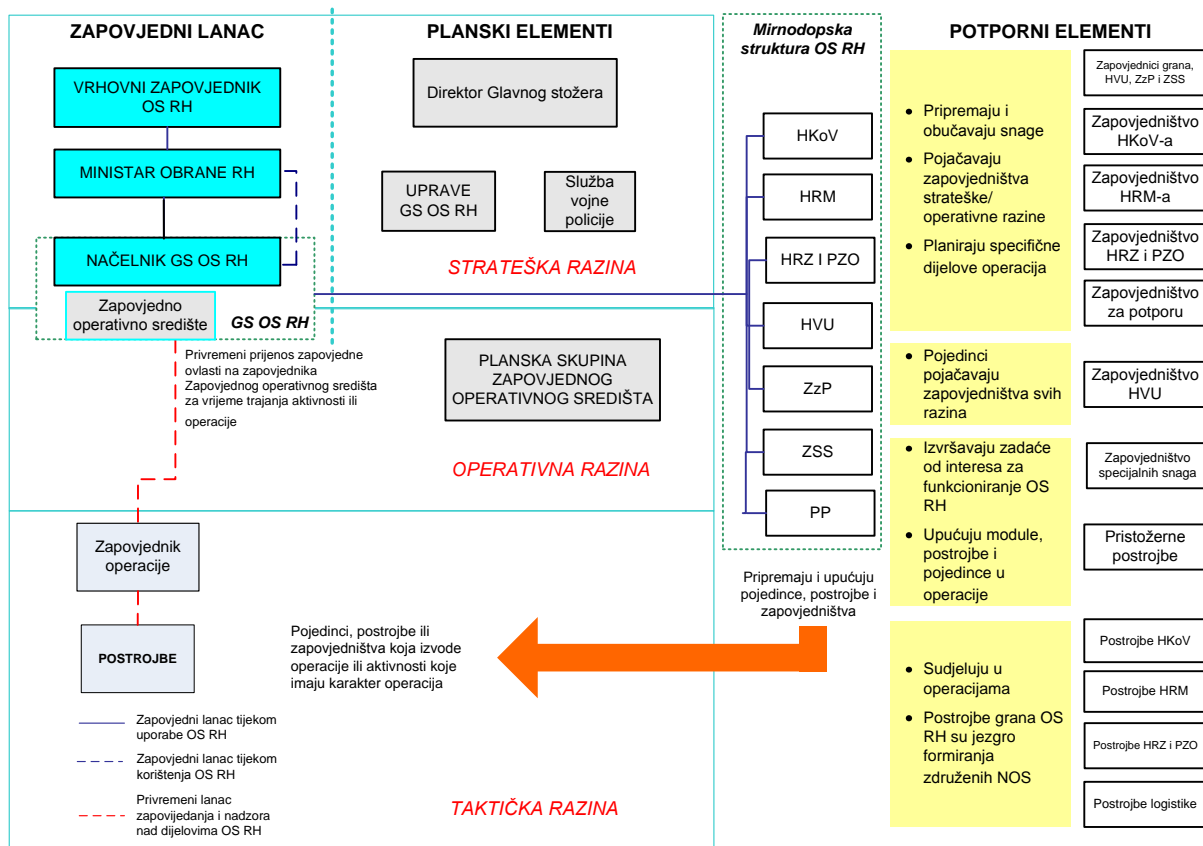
ZAPOVJEDNI LANAC

PLANSKI ELEMENTI

Mirnodopska struktura OS RH

POTPORNI ELEMENTI

VRHOVNI ZAPOVJEDNIK OS RH

MINISTAR OBRANE RH

NAČELNIK GS OS RH

Zapovjedno operativno središte

GS OS RH

Direktor Glavnog stožera

UPRAVE GS OS RH

Služba vojne policije

STRATEŠKA RAZINA

Privremeni prijenos zapovjedne ovlasti na zapovjednika Zapovjednog operativnog središta za vrijeme trajanja aktivnosti ili operacije

PLANSKA SKUPINA ZAPOVJEDNOG OPERATIVNOG SREDIŠTA

OPERATIVNA RAZINA

HKoV

HRM

HRZ I PZO

HVU

ZzP

ZSS

PP

Pripremaju i upućuju pojedince, postrojbe i zapovjedništva

- Pripremaju i obučavaju snage
- Pojačavaju zapovjedništva strateške/ operativne razine
- Planiraju specifične dijelove operacija

Zapovjednici grana, HVU, ZzP i ZSS

Zapovjedništvo HKoV-a

Zapovjedništvo HRM-a

Zapovjedništvo HRZ i PZO

Zapovjedništvo za potporu

- Pojedinci pojačavaju zapovjedništva svih razina

Zapovjedništvo HVU

- Izvršavaju zadaće od interesa za funkcioniranje OS RH
- Upućuju module, postrojbe i pojedince u operacije

Zapovjedništvo specijalnih snaga

Pristožerne postrojbe

Zapovjednik operacije

POSTROJBE

Pojedinci, postrojbe ili zapovjedništva koja izvode operacije ili aktivnosti koje imaju karakter operacija

- Sudjeluju u operacijama
- Postrojbe grana OS RH su jezgro formiranja združenih NOS

Postrojbe HKoV

Postrojbe HRM

Postrojbe HRZ i PZO

Postrojbe logistike

Zapovjedni lanac tijekom uporabe OS RH

Zapovjedni lanac tijekom korištenja OS RH

Privremeni lanac zapovijedanja i nadzora nad dijelovima OS RH

TAKTIČKA RAZINA